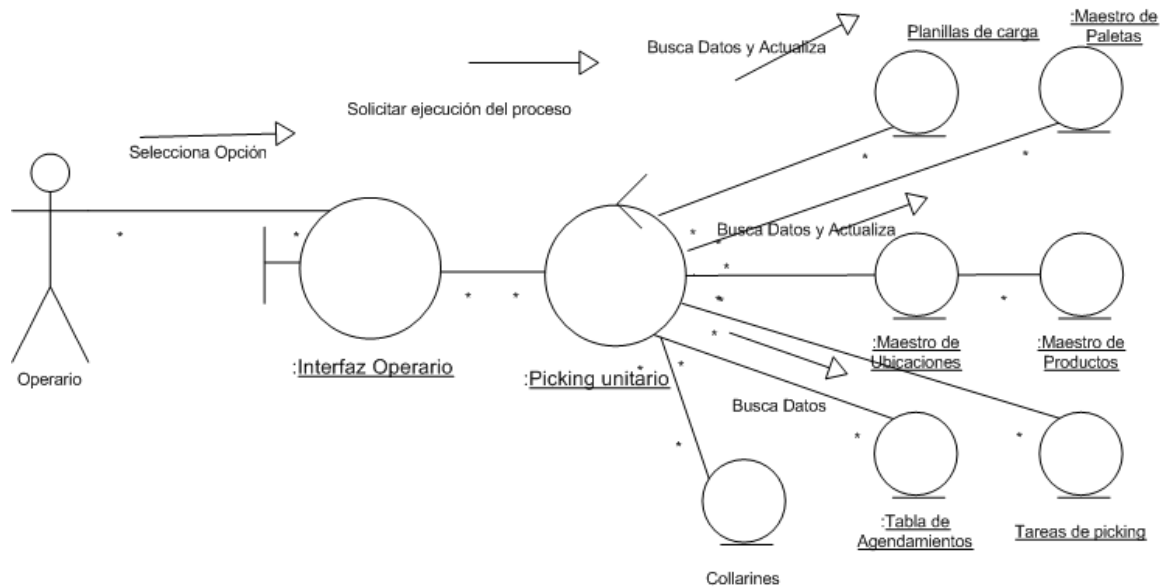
Busca Datos y Actualiza

Planillas de carga

:Maestro de Paletas

Solicitar ejecución del proceso

Selecciona Opción

Busca Datos y Actualiza

Operario

:Interfaz Operario

:Picking unitario

:Maestro de Ubicaciones

:Maestro de Productos

Busca Datos

:Tabla de Agendamientos

Tareas de picking

Collarines